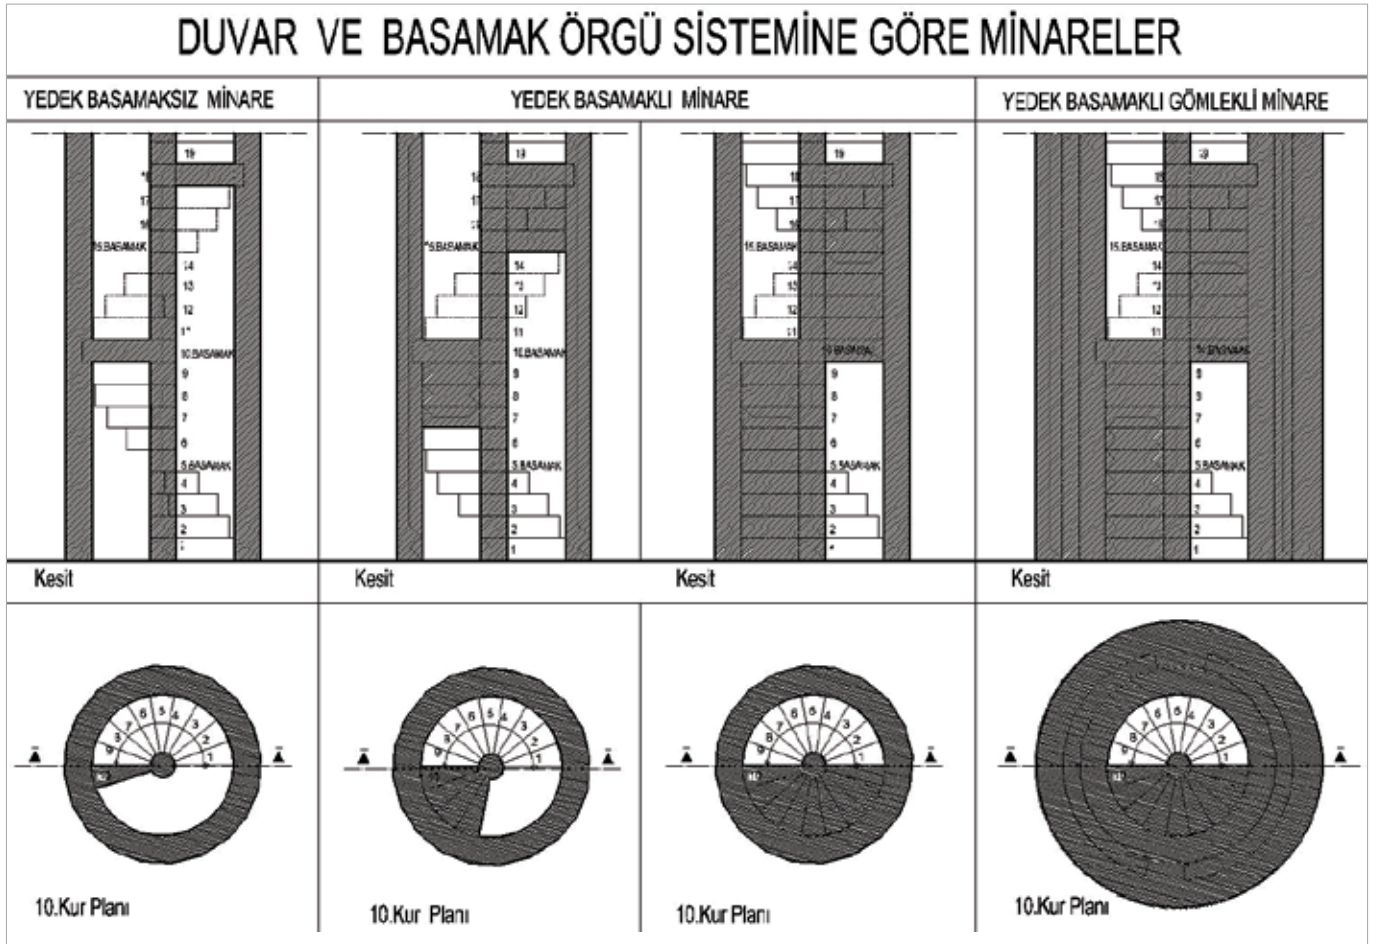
DUVAR VE BASAMAK ÖRGÜ SİSTEMİNE GÖRE MİNARELER

| YEDEK BASAMAKSIZ MİNARE | YEDEK BASAMAKLI MİNARE | | YEDEK BASAMAKLI GÖMLEKLİ MİNARE |
|---|---|---|---|
| 19, 18, 17, 16, 15.BASAMAK, 14, 13, 12, 11, 10.BASAMAK, 9, 8, 7, 6, 5.BASAMAK, 4, 3, 2, 1 | 19, 18, 17, 16, 15.BASAMAK, 14, 13, 12, 11, 10.BASAMAK, 9, 8, 7, 6, 5.BASAMAK, 4, 3, 2, 1 | 19, 18, 17, 16, 15.BASAMAK, 14, 13, 12, 11, 10.BASAMAK, 9, 8, 7, 6, 5.BASAMAK, 4, 3, 2, 1 | 19, 18, 17, 16, 15.BASAMAK, 14, 13, 12, 11, 10.BASAMAK, 9, 8, 7, 6, 5.BASAMAK, 4, 3, 2, 1 |
| Kesit | Kesit | Kesit | Kesit |
| 9, 8, 7, 6, 5, 4, 3, 2, 1, 10 | 9, 8, 7, 6, 5, 4, 3, 2, 1, 10 | 9, 8, 7, 6, 5, 4, 3, 2, 1, 10 | 9, 8, 7, 6, 5, 4, 3, 2, 1, 10 |
| 10.Kur Planı | 10.Kur Planı | 10.Kur Planı | 10.Kur Planı |